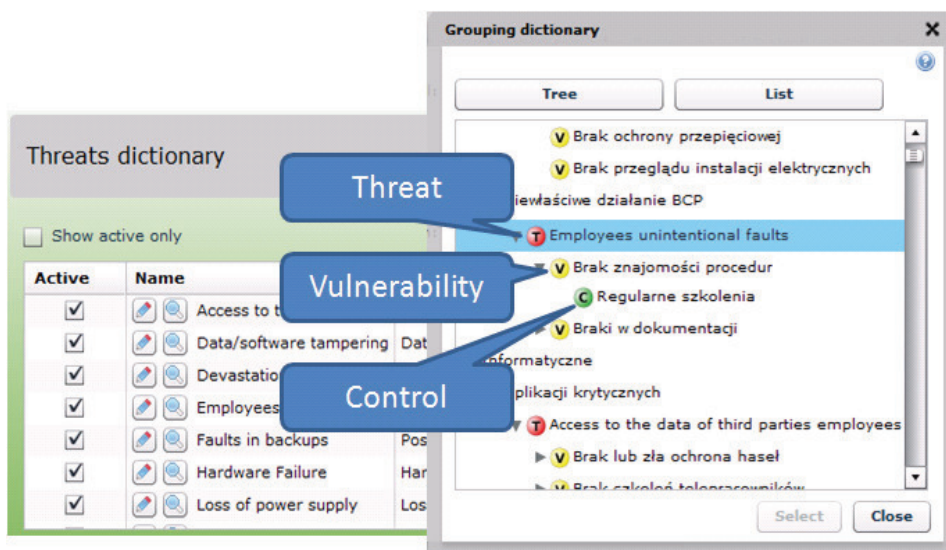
Threats dictionary

Show active only

| Active | Name | |
|---|---|---|
| ✓ | Access to t | |
| ✓ | Data/software tampering | Dat |
| ✓ | Devastatio | |
| ✓ | Employees | |
| ✓ | Faults in backups | Pos |
| ✓ | Hardware Failure | Har |
| ✓ | Loss of power supply | Los |

Grouping dictionary

Tree
List

V Brak ochrony przepięciowej
V Brak przeglądu instalacji elektrycznych
iewłaściwe działanie BCP
T Employees unintentional faults
V Brak znajomości procedur
C Regularne szkolenia
V Braki w dokumentacji
nformatyczne
plikacji krytycznych
T Access to the data of third parties employees
V Brak lub zła ochrona haseł
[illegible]

Threat
Vulnerability
Control

Select
Close